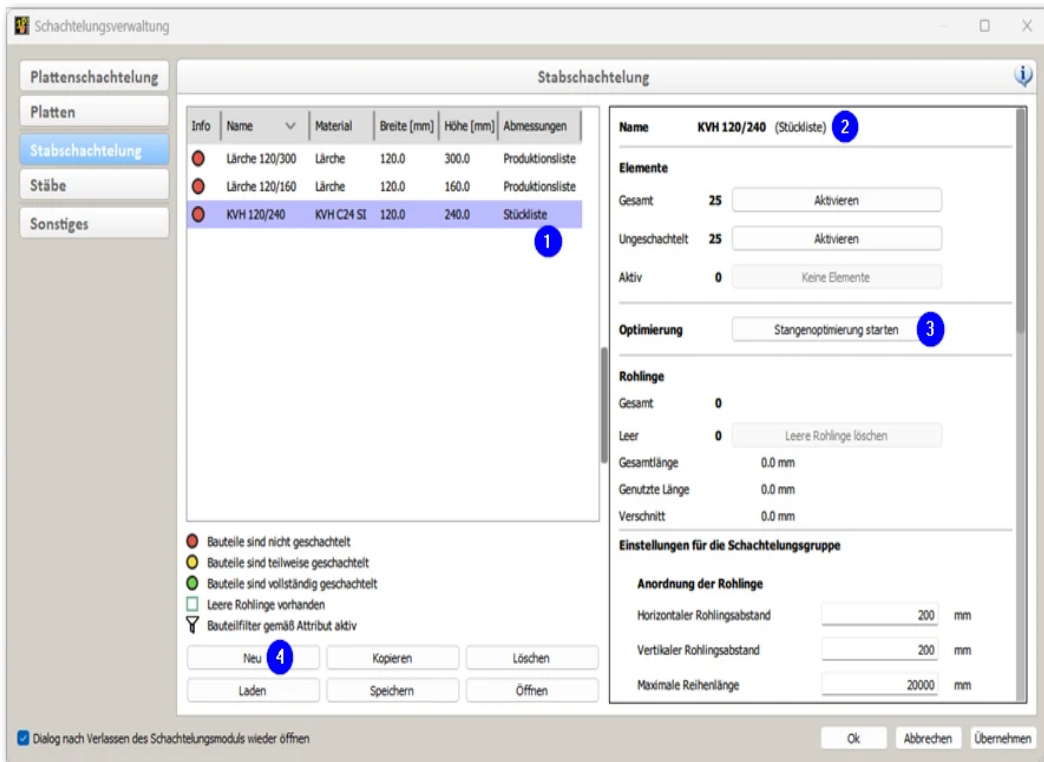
Schachtelungsverwaltung

Plattenschachtelung
Platten
Stabschachtelung
Stäbe
Sonstiges

Stabschachtelung

| Info | Name | Material | Breite [mm] | Höhe [mm] | Abmessungen |
|---|---|---|---|---|---|
| | Lärche 120/300 | Lärche | 120.0 | 300.0 | Produktionsliste |
| | Lärche 120/160 | Lärche | 120.0 | 160.0 | Produktionsliste |
| | KVH 120/240 | KVH C24 SI | 120.0 | 240.0 | Stückliste |

1

Bauteile sind nicht geschachtelt
Bauteile sind teilweise geschachtelt
Bauteile sind vollständig geschachtelt
Leere Rohlinge vorhanden
Bauteilfilter gemäß Attribut aktiv

Neu 4
Kopieren
Löschen
Laden
Speichern
Öffnen

Name KVH 120/240 (Stückliste) 2

Elemente
Gesamt 25 Aktivieren
Ungeschachtelt 25 Aktivieren
Aktiv 0 Keine Elemente

Optimierung Stangenoptimierung starten 3

Rohlinge
Gesamt 0
Leer 0 Leere Rohlinge löschen
Gesamtlänge 0.0 mm
Genutzte Länge 0.0 mm
Verschnitt 0.0 mm

Einstellungen für die Schachtelungsgruppe

Anordnung der Rohlinge
Horizontaler Rohlingsabstand 200 mm
Vertikaler Rohlingsabstand 200 mm
Maximale Reihenlänge 20000 mm

Dialog nach Verlassen des Schachtelungsmoduls wieder öffnen

Ok
Abbrechen
Übernehmen